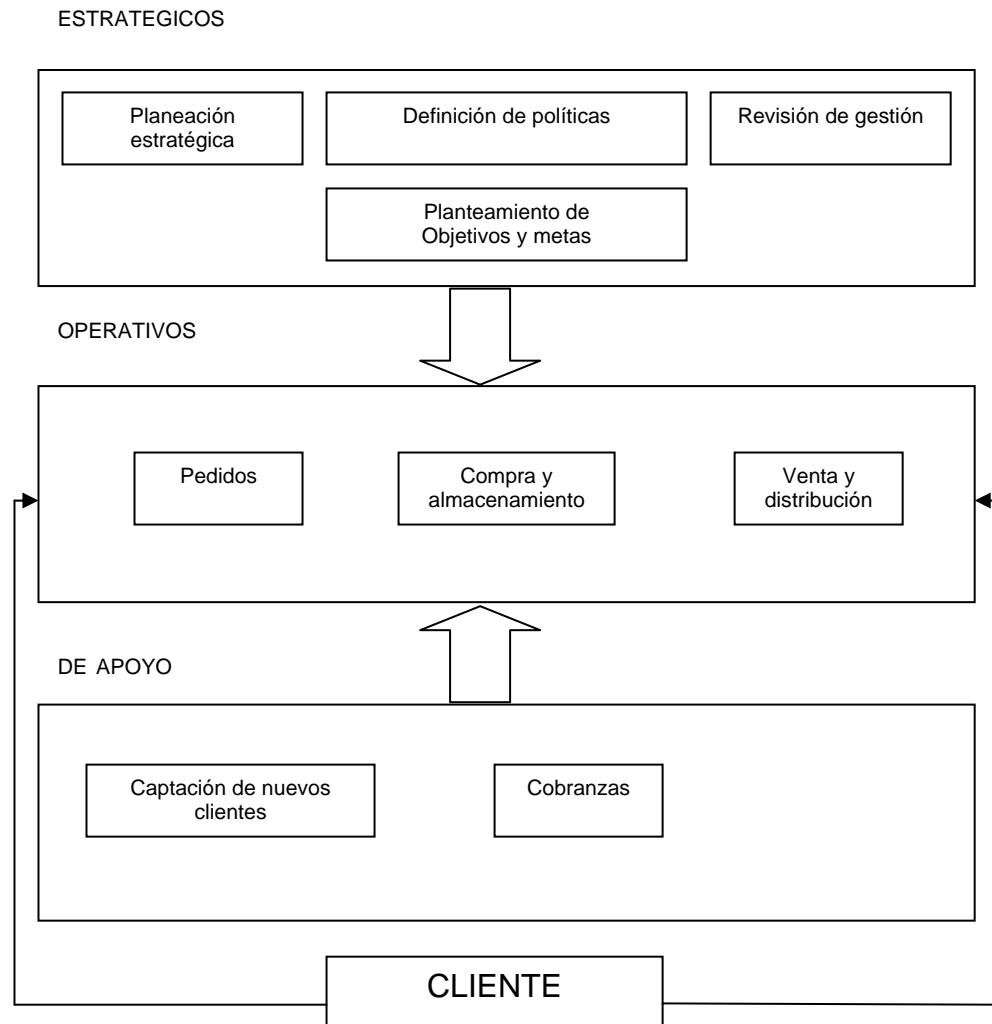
ESTRATEGICOS

Planeación estratégica

Definición de políticas

Revisión de gestión

Planteamiento de Objetivos y metas

OPERATIVOS

Pedidos

Compra y almacenamiento

Venta y distribución

DE APOYO

Captación de nuevos clientes

Cobranzas

CLIENTE